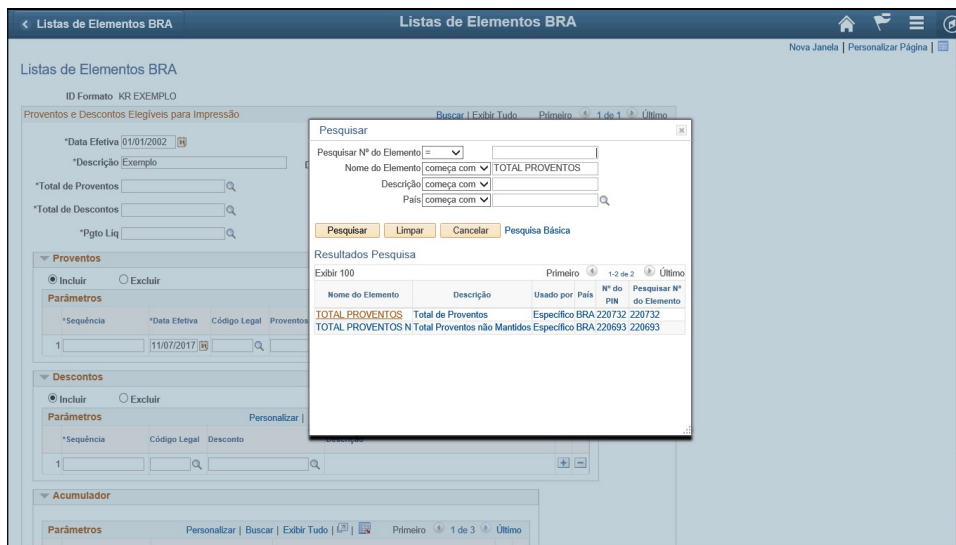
< Listas de Elementos BRA

Listas de Elementos BRA

Nova Janela | Personalizar Página |

Listas de Elementos BRA

ID Formato KR EXEMPLO

Proventos e Descontos Elegíveis para Impressão

Buscar | Exibir Tudo Primeiro 1 de 1 Último

*Data Efetiva 01/01/2002

*Descrição Exemplo

*Total de Proventos

*Total de Descontos

*Pgto Liq

Proventos

Incluir Excluir

Parâmetros

*Sequência *Data Efetiva Código Legal Proventos

1 11/07/2017

Descontos

Incluir Excluir

Parâmetros Personalizar |

*Sequência Código Legal Desconto

1

Acumulador

Parâmetros Personalizar | Buscar | Exibir Tudo | Primeiro 1 de 3 Último

Pesquisar

Pesquisar Nº do Elemento =

Nome do Elemento começa com TOTAL PROVENTOS

Descrição começa com

País começa com

Pesquisar Limpar Cancelar Pesquisa Básica

Resultados Pesquisa

Exibir 100 Primeiro 1-2 de 2 Último

| Nome do Elemento | Descrição | Usado por | País | Nº do PIN | Pesquisar Nº do Elemento |
|---|---|---|---|---|---|
| TOTAL PROVENTOS | Total de Proventos | Específico | BRA | 220732 | 220732 |
| TOTAL PROVENTOS N | Total Proventos não Mantidos | Específico | BRA | 220693 | 220693 |